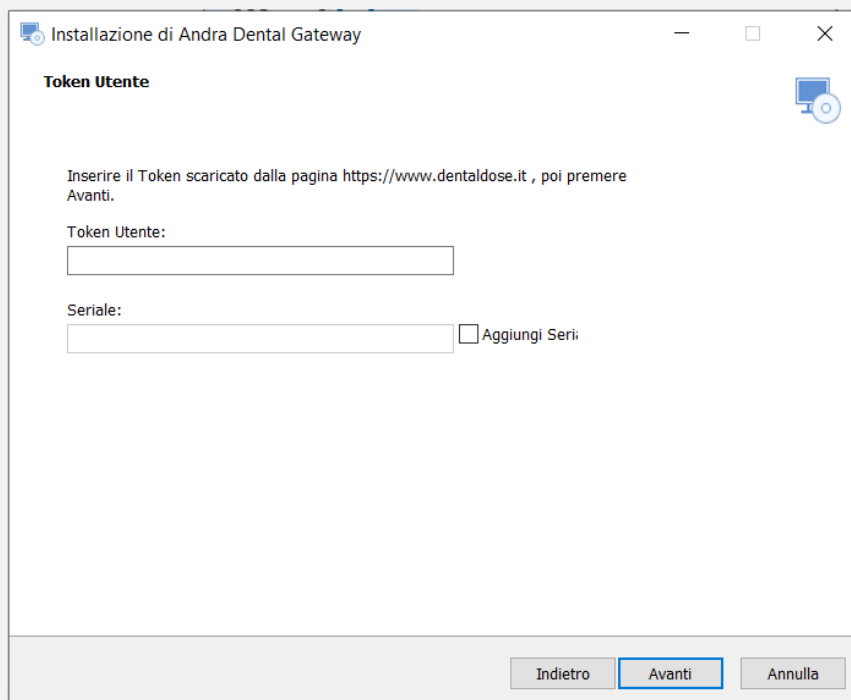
Installazione di Andra Dental Gateway

Token Utente

Inserire il Token scaricato dalla pagina https://www.dentaldose.it , poi premere Avanti.

Token Utente:

Seriale:

Aggiungi Seri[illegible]

Indietro Avanti Annulla